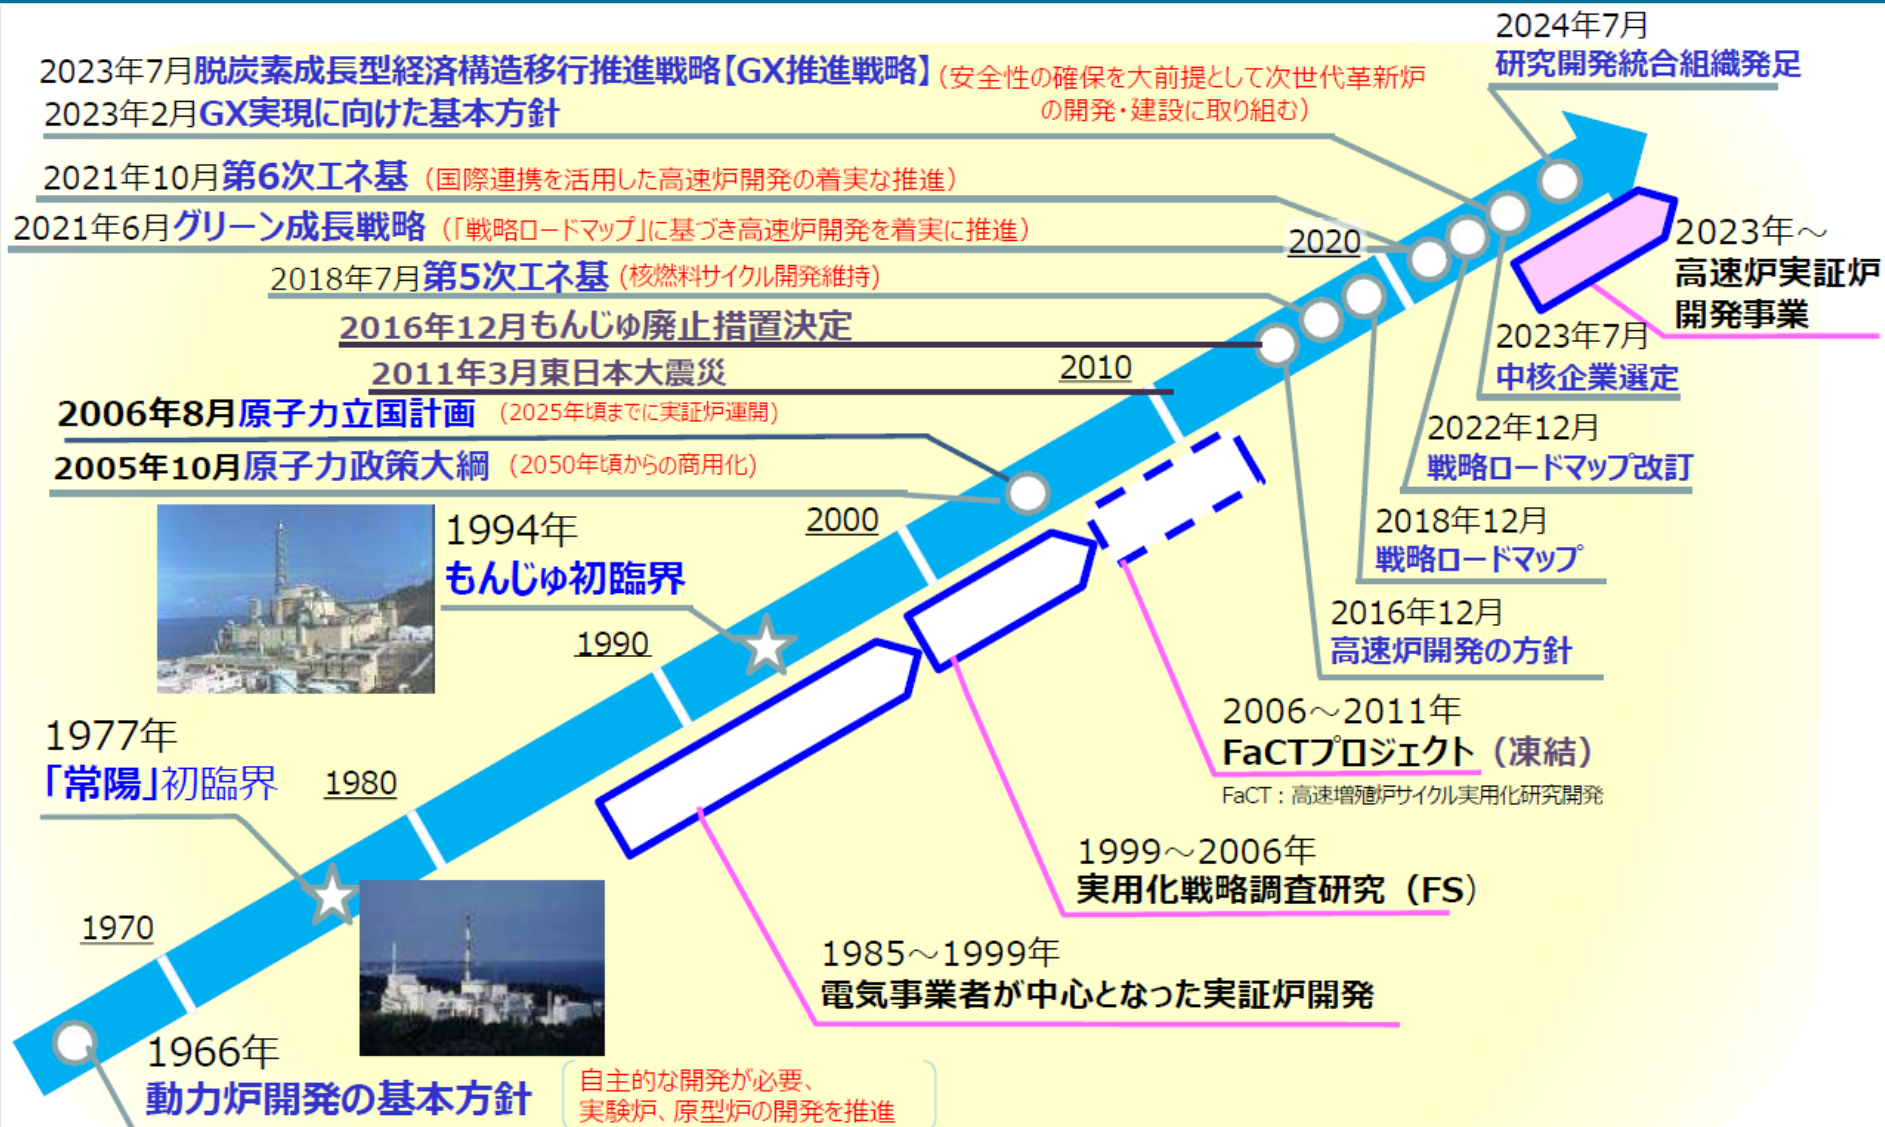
2024年7月
研究開発統合組織発足

2023年7月脱炭素成長型経済構造移行推進戦略【GX推進戦略】(安全性の確保を大前提として次世代革新炉の開発・建設に取り組む)

2023年2月GX実現に向けた基本方針

2021年10月第6次エネ基（国際連携を活用した高速炉開発の着実な推進）

2021年6月グリーン成長戦略（「戦略ロードマップ」に基づき高速炉開発を着実に推進）

2020

2018年7月第5次エネ基（核燃料サイクル開発維持）

2016年12月もんじゅ廃止措置決定

2011年3月東日本大震災

2010

2006年8月原子力立国計画（2025年頃までに実証炉運開）

2005年10月原子力政策大綱（2050年頃からの商用化）

2023年～
高速炉実証炉開発事業

2023年7月
中核企業選定

2022年12月
戦略ロードマップ改訂

2018年12月
戦略ロードマップ

2016年12月
高速炉開発の方針

2000

1994年
もんじゅ初臨界

1990

2006～2011年
FaCTプロジェクト（凍結）
FaCT：高速増殖炉サイクル実用化研究開発

1977年
「常陽」初臨界

1980

1999～2006年
実用化戦略調査研究（FS）

1970

1985～1999年
電気事業者が中心となった実証炉開発

1966年
動力炉開発の基本方針

自主的な開発が必要、
実験炉、原型炉の開発を推進